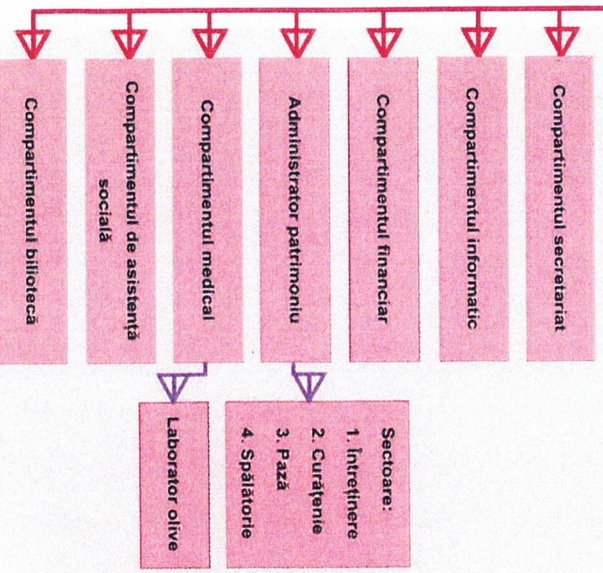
Compartimentul biliotecă

Compartimentul de asistență socială

Compartimentul medical

Administrator patrimoniu

Compartimentul financiar

Compartimentul informatic

Compartimentul secretariat

Laborator olive

Sectoare:
1. Întreținere
2. Curățenie
3. Pază
4. Spălătorie